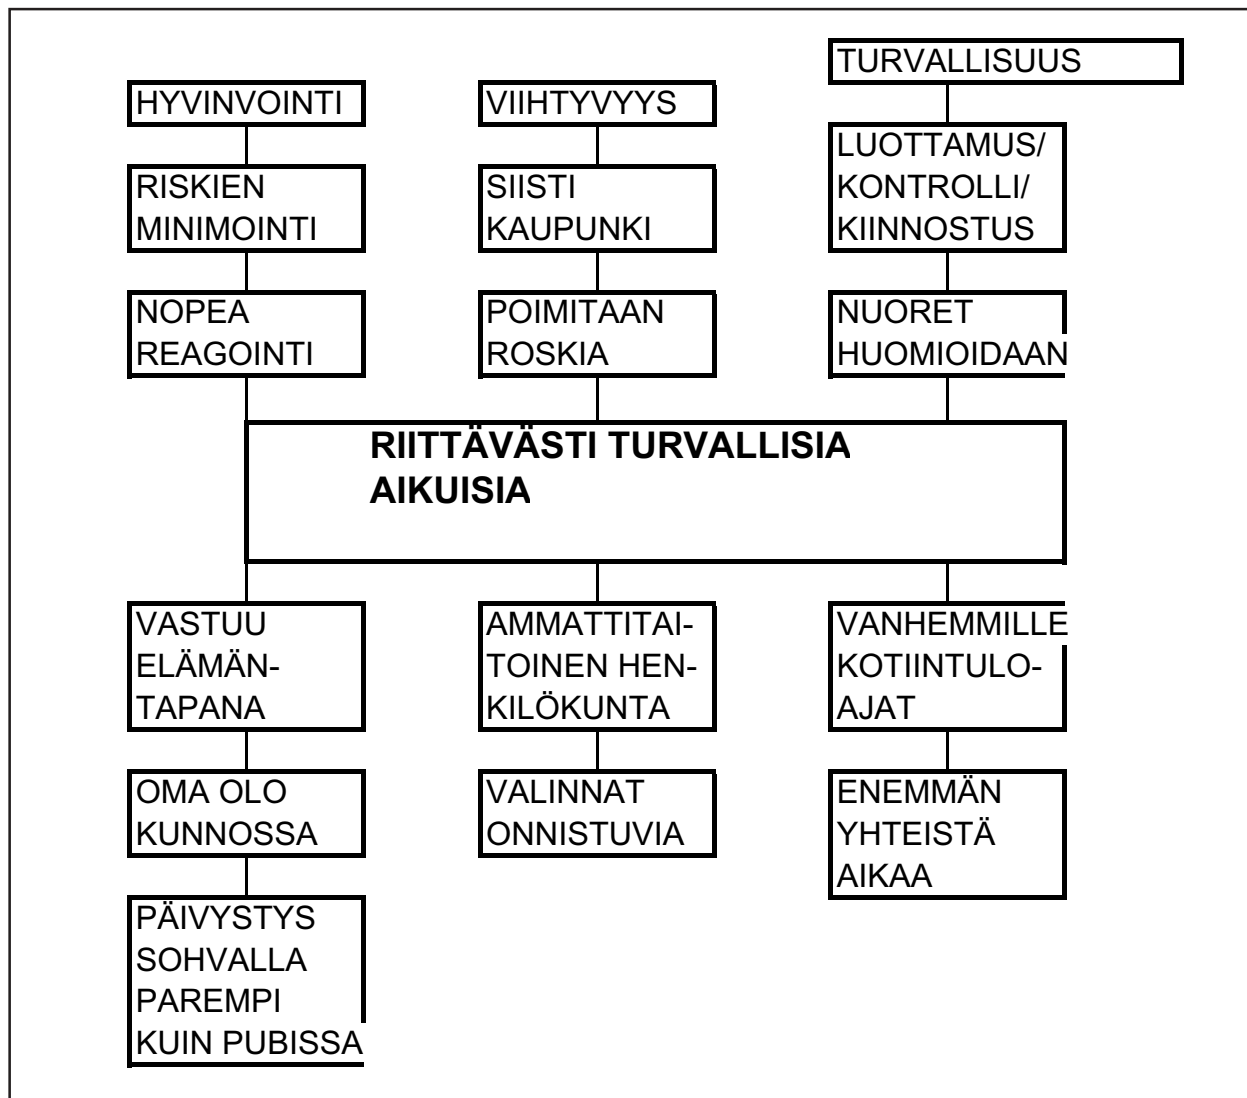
TURVALLISUUS

HYVINVOINTI

VIIHTYVYYS

LUOTTAMUS/ KONTROLLI/ KIINNOSTUS

RISKIEN MINIMOINTI

SIISTI KAUPUNKI

NOPEA REAGOINTI

POIMITAAN ROSKIA

NUORET HUOMIOIDAAN

RIITTÄVÄSTI TURVALLISIA AIKUISIA

VASTUU ELÄMÄNTAPANA

AMMATTITAITOINEN HENKILÖKUNTA

VANHEMMILLE KOTIINTULOAJAT

OMA OLO KUNNOSSA

VALINNAT ONNISTUVIA

ENEMMÄN YHTEISTÄ AIKAA

PÄIVYSTYS SOHVALLA PAREMPI KUIN PUBISSA